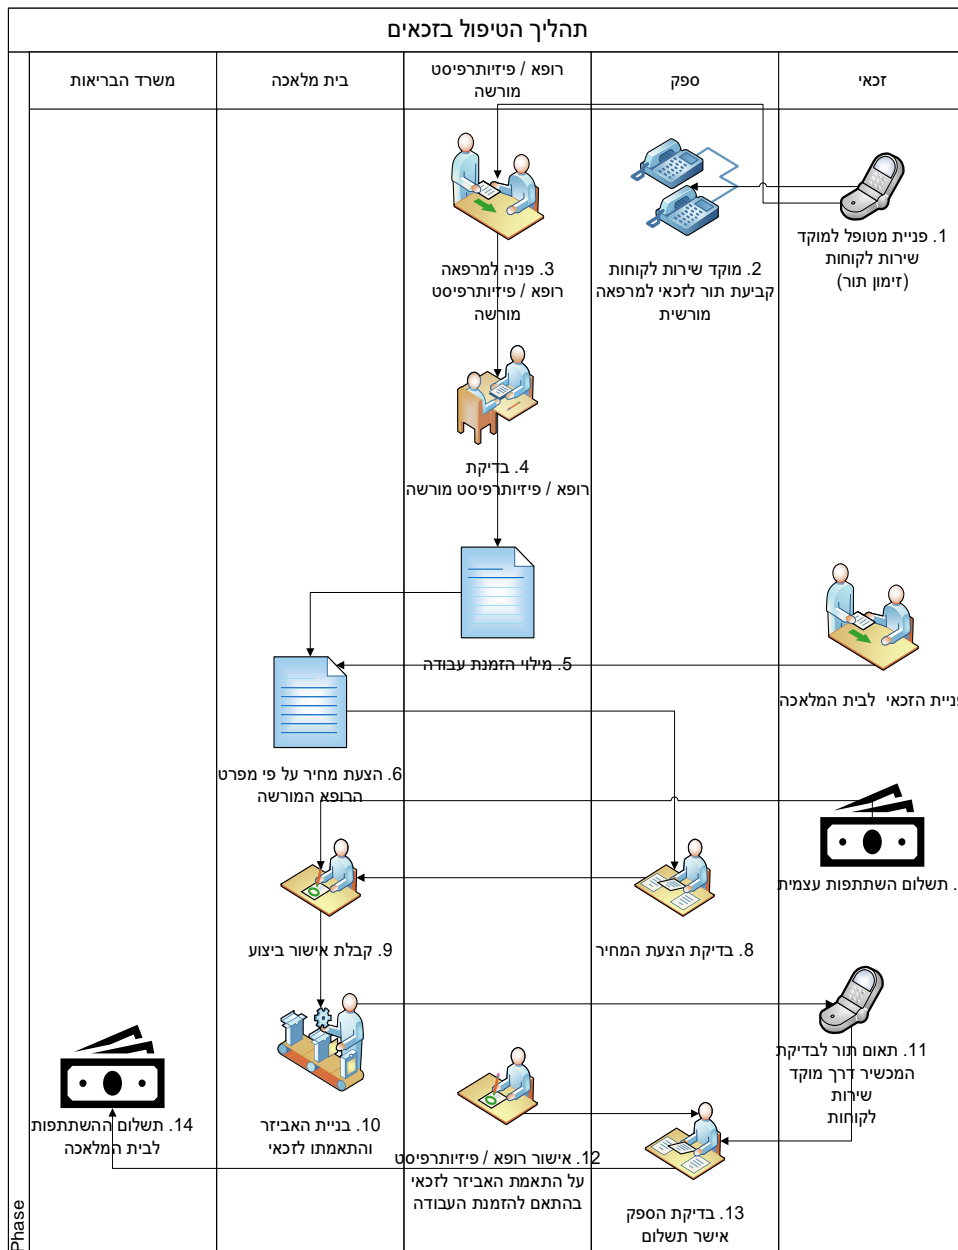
תהליך הטיפול בזכאים

| משרד הבריאות | בית מלאכה | רופא / פיזיותרפיסט מורשה | ספק | זכאי |
|---|---|---|---|---|

1. פניית מטופל למוקד שירות לקוחות (זימון תור)

2. מוקד שירות לקוחות קביעת תור לזכאי למרפאה מורשית

3. פניה למרפאה רופא / פיזיותרפיסט מורשה

4. בדיקת רופא / פיזיותרפיסט מורשה

5. מילוי הזמנת עבודה

פניית הזכאי לבית המלאכה

6. הצעת מחיר על פי מפרט הרופא המורשה

. תשלום השתתפות עצמית

8. בדיקת הצעת המחיר

9. קבלת אישור ביצוע

11. תאום תור לבדיקת המכשיר דרך מוקד שירות לקוחות

10. בניית האביזר והתאמתו לזכאי

12. אישור רופא / פיזיותרפיסט על התאמת האביזר לזכאי בהתאם להזמנת העבודה

13. בדיקת הספק אישר תשלום

14. תשלום ההשתתפות לבית המלאכה

Phase